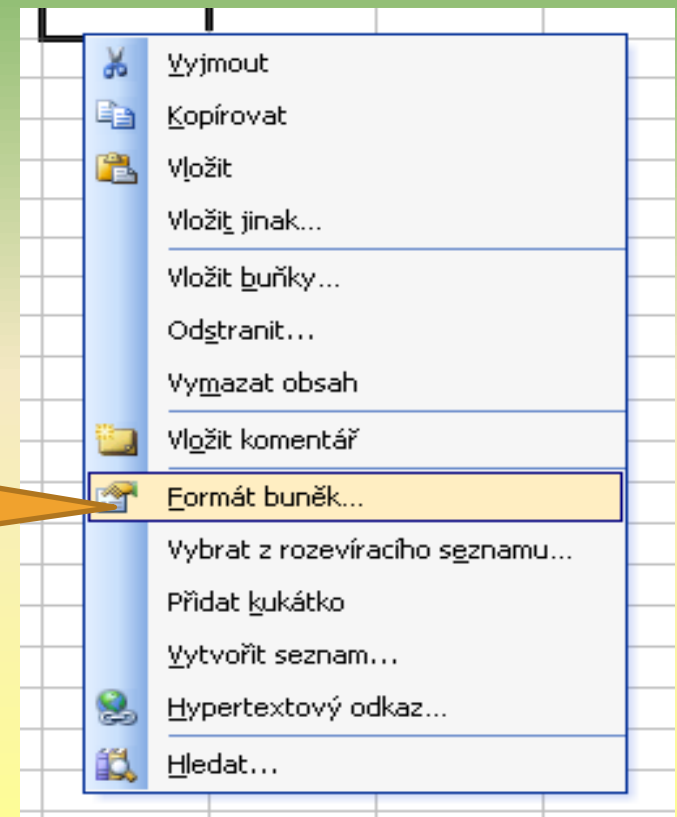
Vyjmout
Kopírovat
Vložit
Vložit jinak...
Vložit buňky...
Odstranit...
Vymazat obsah
Vložit komentář
Formát buněk...
Vybrat z rozevíracího seznamu...
Přidat kukátko
Vytvořit seznam...
Hypertextový odkaz...
Hledat...